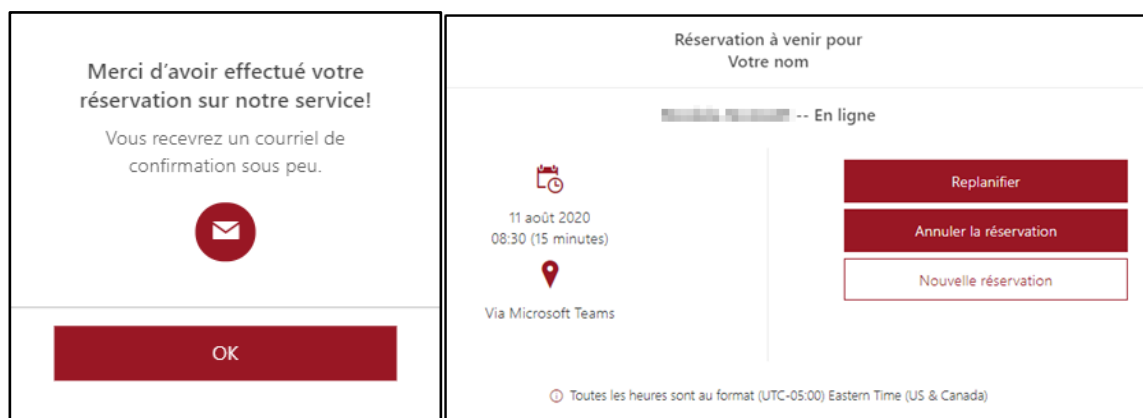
Merci d'avoir effectué votre réservation sur notre service!

Vous recevrez un courriel de confirmation sous peu.

OK

Réservation à venir pour
Votre nom

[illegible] -- En ligne

11 août 2020
08:30 (15 minutes)

Via Microsoft Teams

Replanifier

Annuler la réservation

Nouvelle réservation

Toutes les heures sont au format (UTC-05:00) Eastern Time (US & Canada)